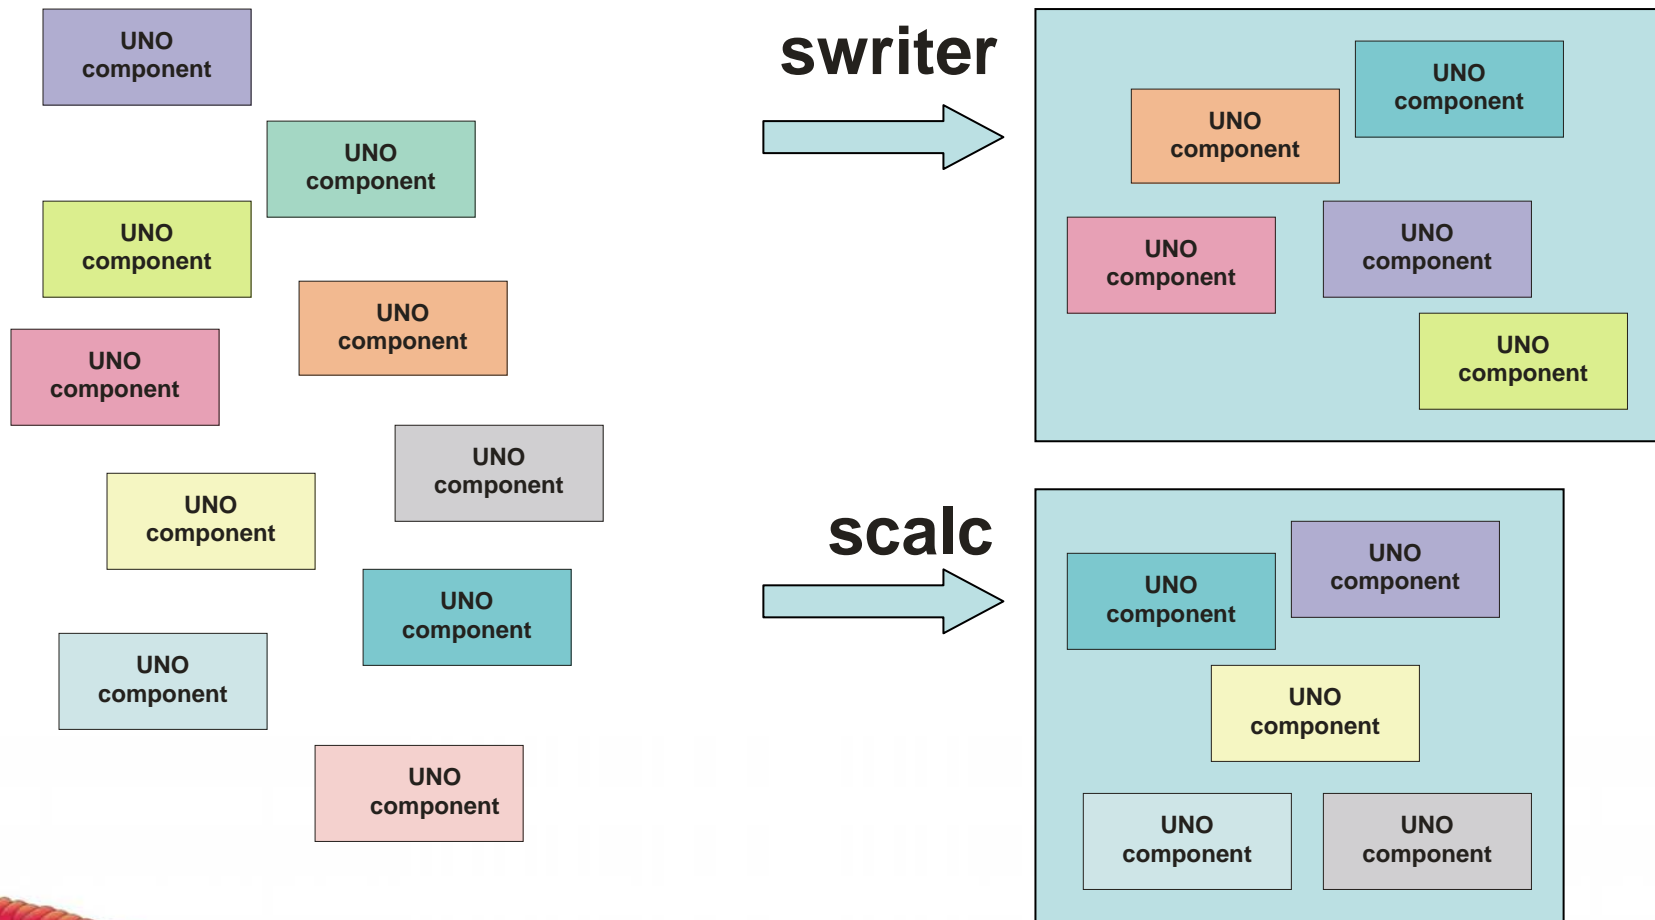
UNO component

UNO component

UNO component

UNO component

UNO component

UNO component

UNO component

UNO component

UNO component

UNO component

swriter

UNO component

UNO component

UNO component

UNO component

UNO component

scalc

UNO component

UNO component

UNO component

UNO component

UNO component